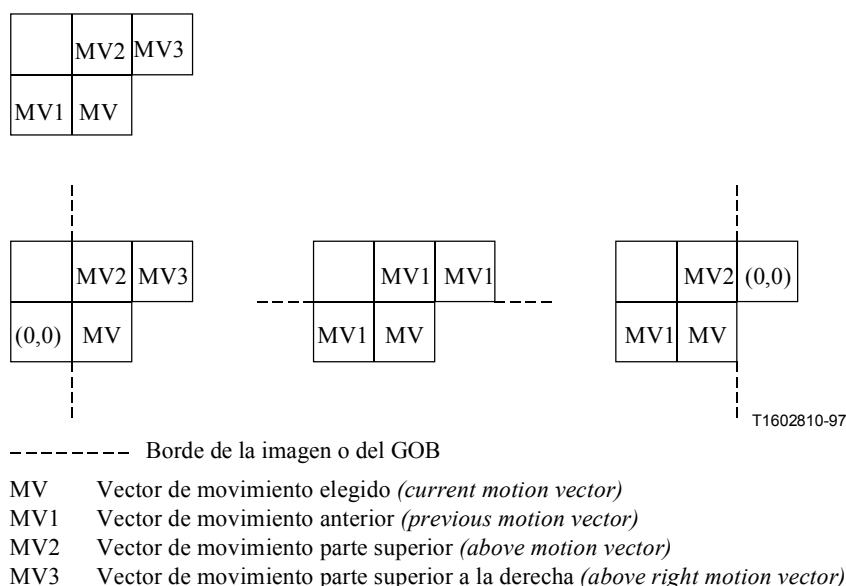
| | MV2 | MV3 |
|---|---|---|
| MV1 | MV | |

| | MV2 | MV3 |
|---|---|---|
| (0,0) | MV | |

| | MV1 | MV1 |
|---|---|---|
| MV1 | MV | |

| | MV2 | (0,0) |
|---|---|---|
| MV1 | MV | |

T1602810-97

Borde de la imagen o del GOB

MV Vector de movimiento elegido *(current motion vector)*
MV1 Vector de movimiento anterior *(previous motion vector)*
MV2 Vector de movimiento parte superior *(above motion vector)*
MV3 Vector de movimiento parte superior a la derecha *(above right motion vector)*